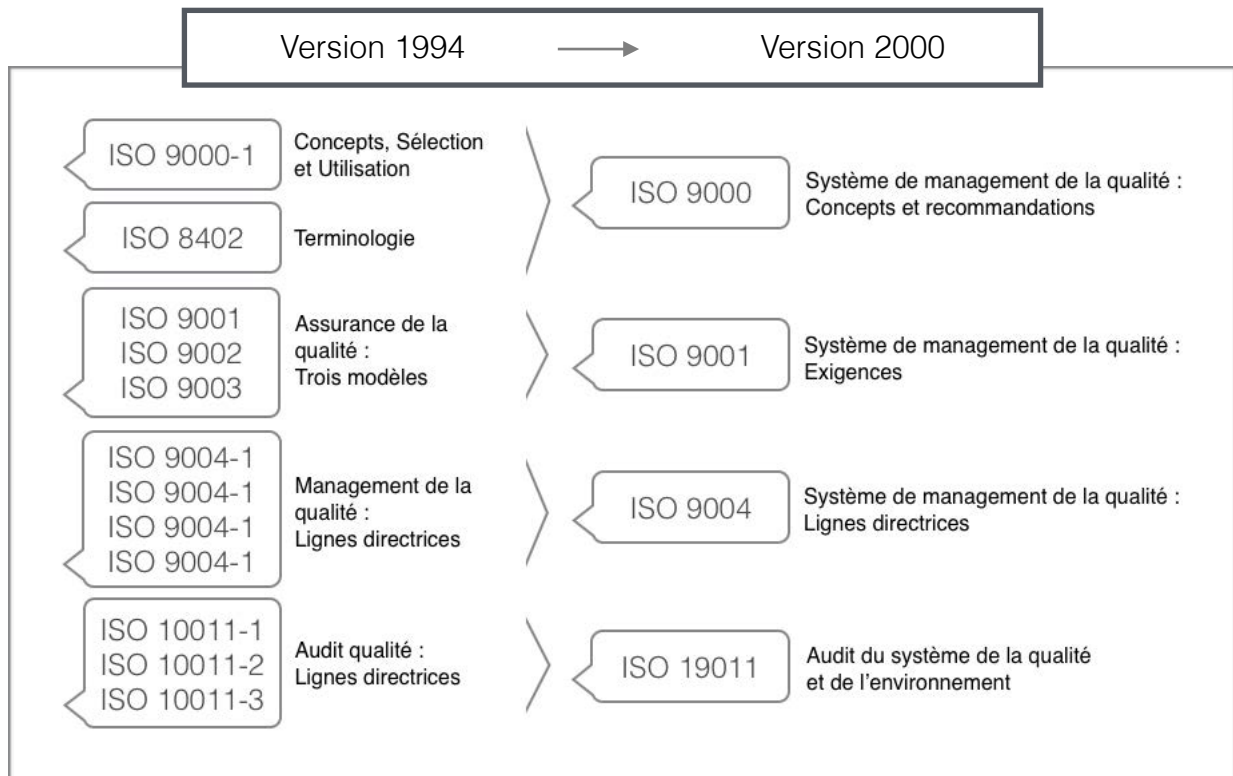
Version 1994 → Version 2000

ISO 9000-1

Concepts, Sélection et Utilisation

ISO 8402

Terminologie

ISO 9000

Système de management de la qualité : Concepts et recommandations

ISO 9001
ISO 9002
ISO 9003

Assurance de la qualité : Trois modèles

ISO 9001

Système de management de la qualité : Exigences

ISO 9004-1
ISO 9004-1
ISO 9004-1
ISO 9004-1

Management de la qualité : Lignes directrices

ISO 9004

Système de management de la qualité : Lignes directrices

ISO 10011-1
ISO 10011-2
ISO 10011-3

Audit qualité : Lignes directrices

ISO 19011

Audit du système de la qualité et de l'environnement